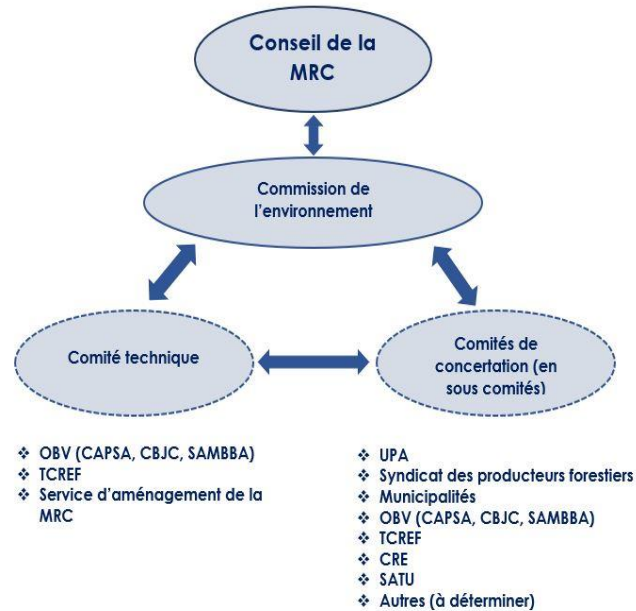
Conseil de la MRC

Commission de l'environnement

Comité technique

Comités de concertation (en sous comités)

❖ OBV (CAPSA, CBJC, SAMBBA)
❖ TCREF
❖ Service d'aménagement de la MRC

❖ UPA
❖ Syndicat des producteurs forestiers
❖ Municipalités
❖ OBV (CAPSA, CBJC, SAMBBA)
❖ TCREF
❖ CRE
❖ SATU
❖ Autres (à déterminer)